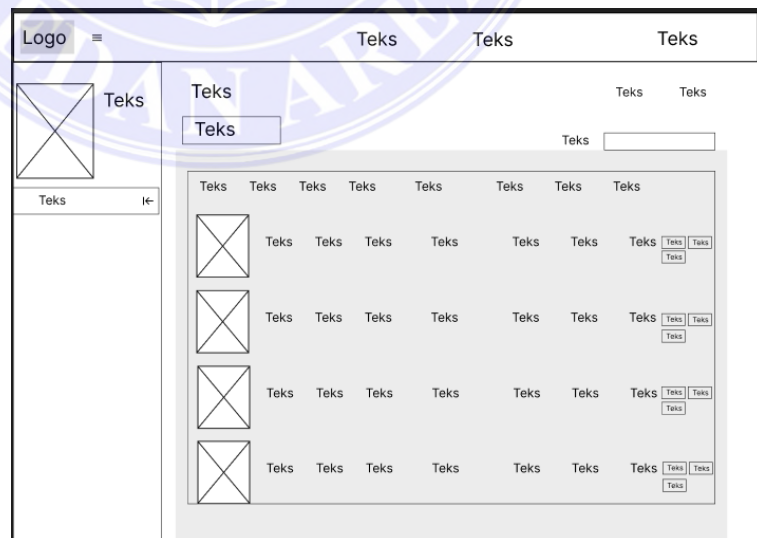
Logo ≡ Teks Teks Teks

Teks

Teks ⇤

Teks

Teks

Teks Teks

Teks

| Teks | Teks | Teks | Teks | Teks | Teks | Teks | Teks |
|---|---|---|---|---|---|---|---|
| | Teks | Teks | Teks | Teks | Teks | Teks | Teks Teks Teks Teks |
| | Teks | Teks | Teks | Teks | Teks | Teks | Teks Teks Teks Teks |
| | Teks | Teks | Teks | Teks | Teks | Teks | Teks Teks Teks Teks |
| | Teks | Teks | Teks | Teks | Teks | Teks | Teks Teks Teks Teks |